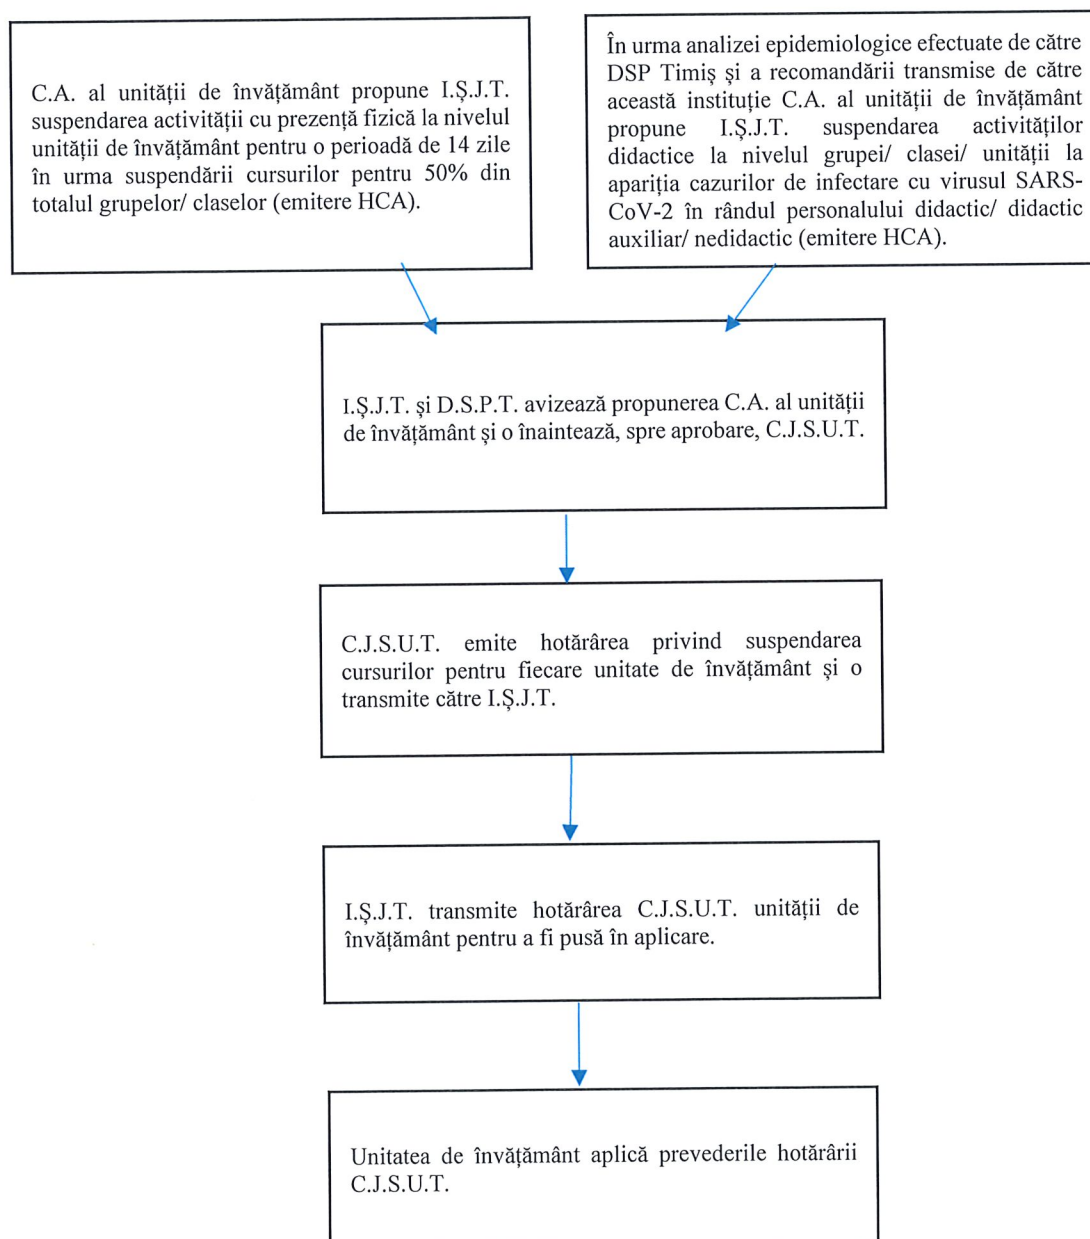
C.A. al unității de învățământ propune I.Ș.J.T. suspendarea activității cu prezență fizică la nivelul unității de învățământ pentru o perioadă de 14 zile în urma suspendării cursurilor pentru 50% din totalul grupelor/ claselor (emitere HCA).

În urma analizei epidemiologice efectuate de către DSP Timiș și a recomandării transmise de către această instituție C.A. al unității de învățământ propune I.Ș.J.T. suspendarea activităților didactice la nivelul grupei/ clasei/ unității la apariția cazurilor de infectare cu virusul SARS-CoV-2 în rândul personalului didactic/ didactic auxiliar/ nedidactic (emitere HCA).

I.Ș.J.T. și D.S.P.T. avizează propunerea C.A. al unității de învățământ și o înaintează, spre aprobare, C.J.S.U.T.

C.J.S.U.T. emite hotărârea privind suspendarea cursurilor pentru fiecare unitate de învățământ și o transmite către I.Ș.J.T.

I.Ș.J.T. transmite hotărârea C.J.S.U.T. unității de învățământ pentru a fi pusă în aplicare.

Unitatea de învățământ aplică prevederile hotărârii C.J.S.U.T.